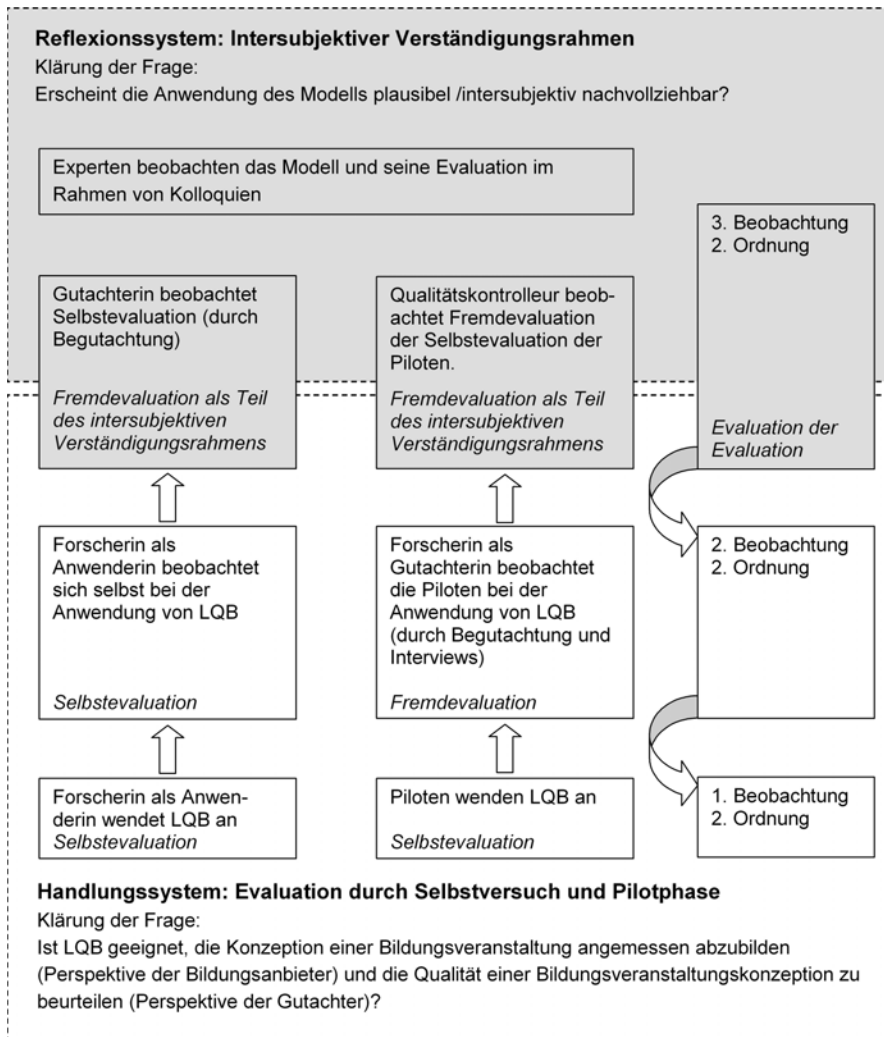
**Reflexionssystem: Intersubjektiver Verständigungsrahmen**

Klärung der Frage:

Erscheint die Anwendung des Modells plausibel /intersubjektiv nachvollziehbar?

Experten beobachten das Modell und seine Evaluation im Rahmen von Kolloquien

3. Beobachtung
2. Ordnung

Evaluation der Evaluation

Gutachterin beobachtet Selbstevaluation (durch Begutachtung)

*Fremdevaluation als Teil des intersubjektiven Verständigungsrahmens*

Qualitätskontrolleur beobachtet Fremdevaluation der Selbstevaluation der Piloten.

*Fremdevaluation als Teil des intersubjektiven Verständigungsrahmens*

Forscherin als Anwenderin beobachtet sich selbst bei der Anwendung von LQB

*Selbstevaluation*

Forscherin als Gutachterin beobachtet die Piloten bei der Anwendung von LQB (durch Begutachtung und Interviews)

*Fremdevaluation*

2. Beobachtung
2. Ordnung

Forscherin als Anwenderin wendet LQB an
*Selbstevaluation*

Piloten wenden LQB an
*Selbstevaluation*

1. Beobachtung
2. Ordnung

**Handlungssystem: Evaluation durch Selbstversuch und Pilotphase**

Klärung der Frage:

Ist LQB geeignet, die Konzeption einer Bildungsveranstaltung angemessen abzubilden (Perspektive der Bildungsanbieter) und die Qualität einer Bildungsveranstaltungskonzeption zu beurteilen (Perspektive der Gutachter)?